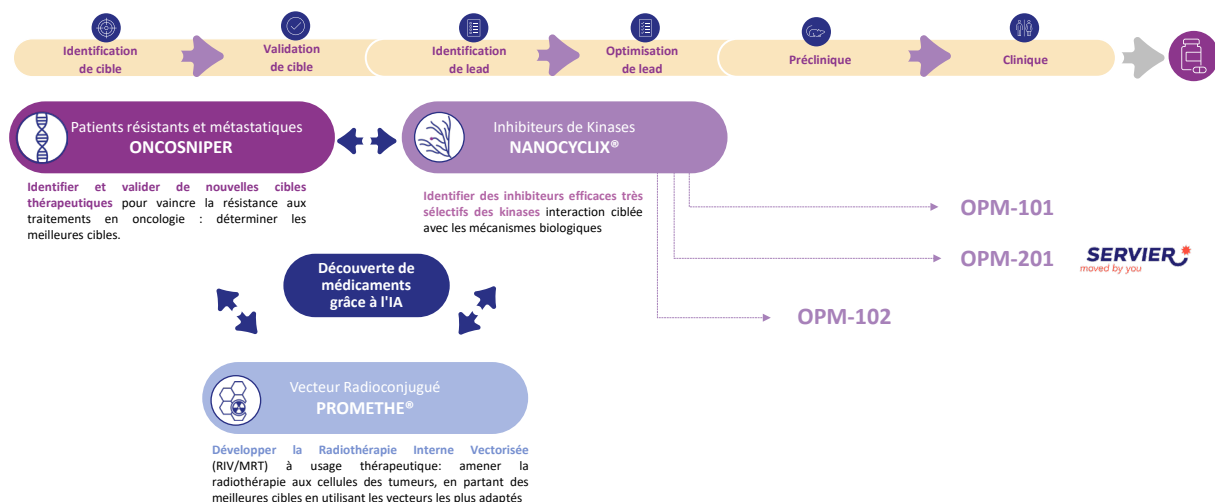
Identification de cible

Validation de cible

Identification de lead

Optimisation de lead

Préclinique

Clinique

Patients résistants et métastatiques
ONCOSNIPER

Inhibiteurs de Kinases
NANOCYCLIX®

Identifier et valider de nouvelles cibles thérapeutiques pour vaincre la résistance aux traitements en oncologie : déterminer les meilleures cibles.

Identifier des inhibiteurs efficaces très sélectifs des kinases interaction ciblée avec les mécanismes biologiques

OPM-101

OPM-201

SERVIER
moved by you

Découverte de médicaments grâce à l'IA

OPM-102

Vecteur Radioconjugué
PROMETHE®

Développer la Radiothérapie Interne Vectorisée (RIV/MRT) à usage thérapeutique: amener la radiothérapie aux cellules des tumeurs, en partant des meilleures cibles en utilisant les vecteurs les plus adaptés